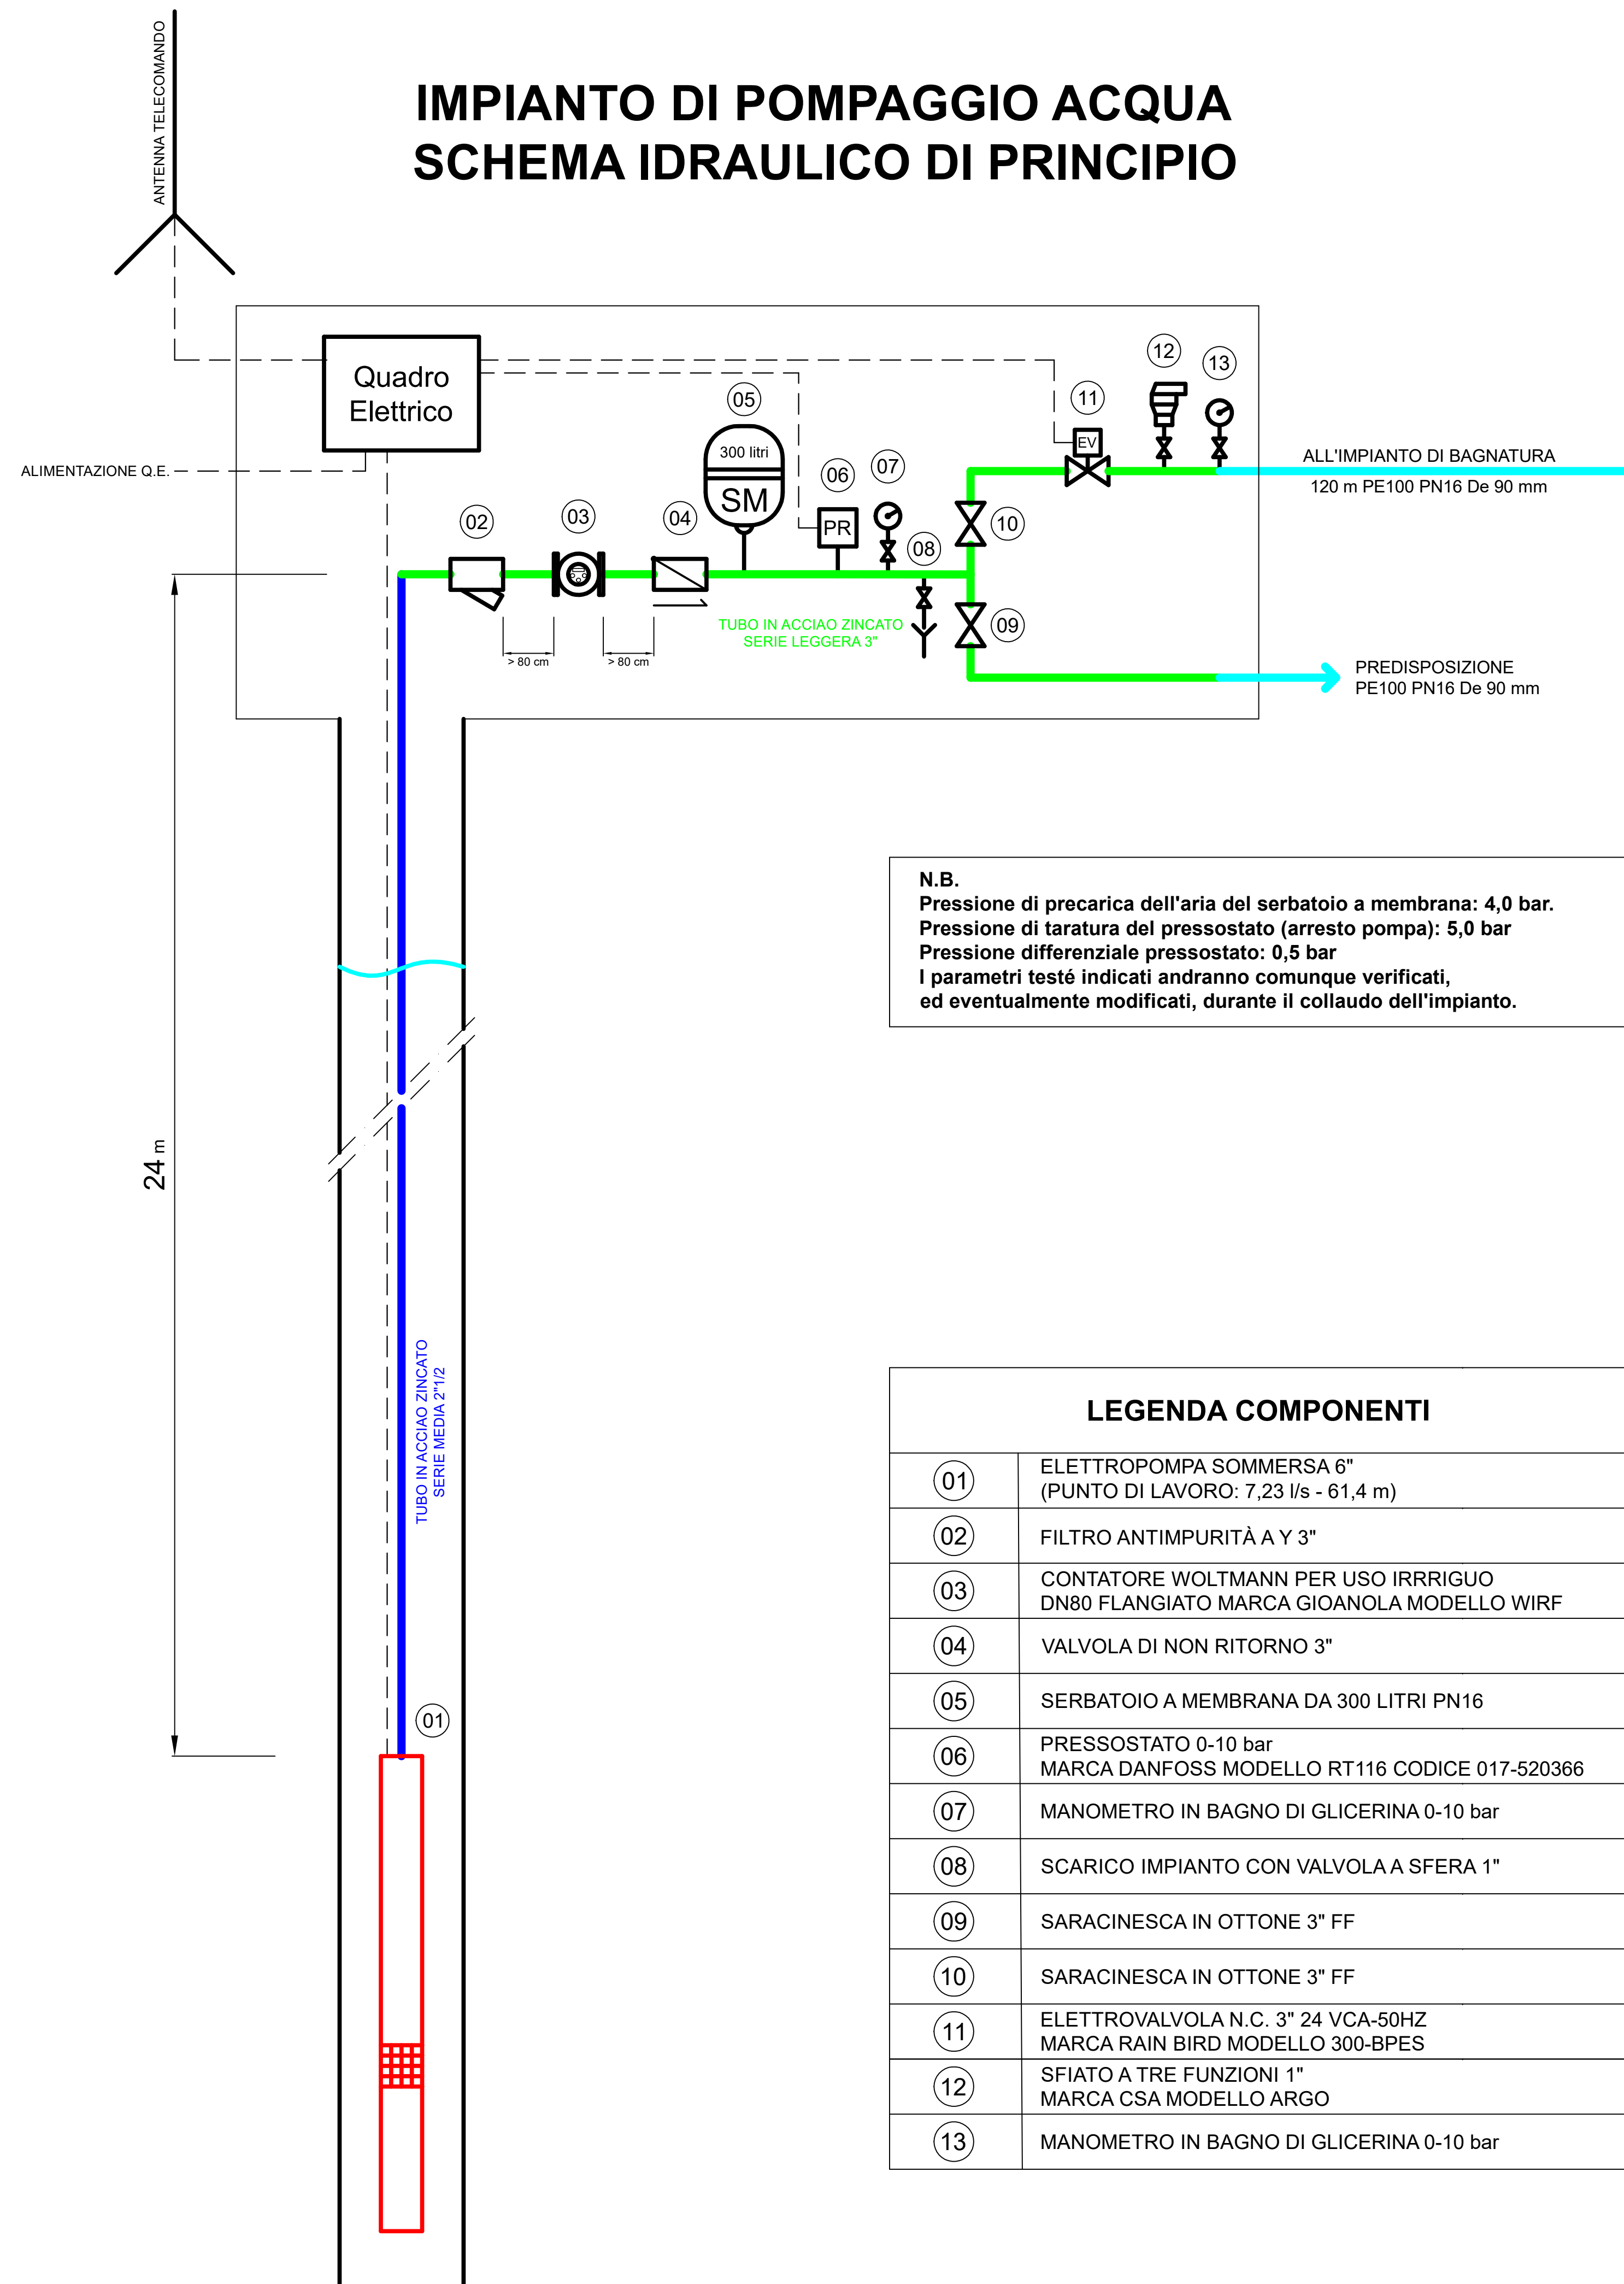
ANTENNA TELECOMANDO

IMPIANTO DI POMPAGGIO ACQUA
SCHEMA IDRAULICO DI PRINCIPIO

Quadro Elettrico

ALIMENTAZIONE Q.E.

05
300 litri
SM

06
PR

07

08

02

03

04

> 80 cm

> 80 cm

TUBO IN ACCIAO ZINCATO
SERIE LEGGERA 3"

09

10

11
EV

12

13

ALL'IMPIANTO DI BAGNATURA
120 m PE100 PN16 De 90 mm

PREDISPOSIZIONE
PE100 PN16 De 90 mm

24 m

TUBO IN ACCIAO ZINCATO
SERIE MEDIA 2"1/2

01

N.B.
Pressione di precarica dell'aria del serbatoio a membrana: 4,0 bar.
Pressione di taratura del pressostato (arresto pompa): 5,0 bar
Pressione differenziale pressostato: 0,5 bar
I parametri testé indicati andranno comunque verificati, ed eventualmente modificati, durante il collaudo dell'impianto.

LEGENDA COMPONENTI

| | |
|---|---|
| 01 | ELETTROPOMPA SOMMERSA 6" (PUNTO DI LAVORO: 7,23 l/s - 61,4 m) |
| 02 | FILTRO ANTIMPURITÀ A Y 3" |
| 03 | CONTATORE WOLTMANN PER USO IRRRIGUO DN80 FLANGIATO MARCA GIOANOLA MODELLO WIRF |
| 04 | VALVOLA DI NON RITORNO 3" |
| 05 | SERBATOIO A MEMBRANA DA 300 LITRI PN16 |
| 06 | PRESSOSTATO 0-10 bar MARCA DANFOSS MODELLO RT116 CODICE 017-520366 |
| 07 | MANOMETRO IN BAGNO DI GLICERINA 0-10 bar |
| 08 | SCARICO IMPIANTO CON VALVOLA A SFERA 1" |
| 09 | SARACINESCA IN OTTONE 3" FF |
| 10 | SARACINESCA IN OTTONE 3" FF |
| 11 | ELETTROVALVOLA N.C. 3" 24 VCA-50HZ MARCA RAIN BIRD MODELLO 300-BPES |
| 12 | SFIATO A TRE FUNZIONI 1" MARCA CSA MODELLO ARGO |
| 13 | MANOMETRO IN BAGNO DI GLICERINA 0-10 bar |